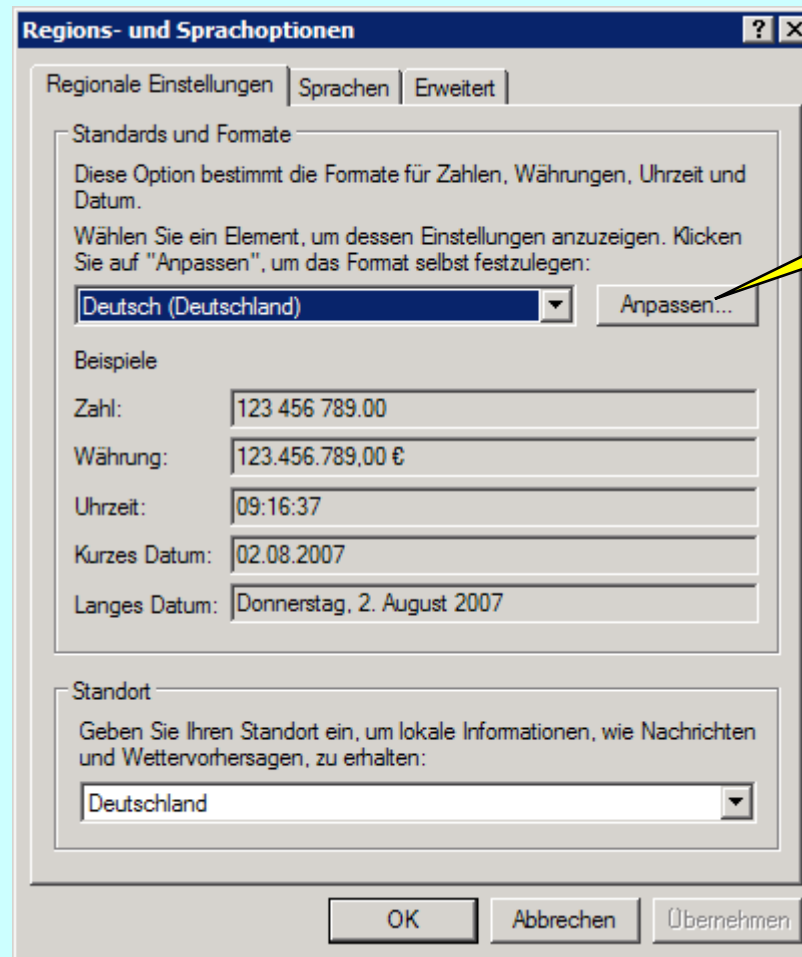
Regions- und Sprachoptionen

? X

Regionale Einstellungen | Sprachen | Erweitert

Standards und Formate

Diese Option bestimmt die Formate für Zahlen, Währungen, Uhrzeit und Datum.

Wählen Sie ein Element, um dessen Einstellungen anzuzeigen. Klicken Sie auf "Anpassen", um das Format selbst festzulegen:

Deutsch (Deutschland)

Anpassen...

Beispiele

| | |
|---|---|
| Zahl: | 123 456 789.00 |
| Währung: | 123.456.789,00 € |
| Uhrzeit: | 09:16:37 |
| Kurzes Datum: | 02.08.2007 |
| Langes Datum: | Donnerstag, 2. August 2007 |

Standort

Geben Sie Ihren Standort ein, um lokale Informationen, wie Nachrichten und Wettervorhersagen, zu erhalten:

Deutschland

OK

Abbrechen

Übernehmen